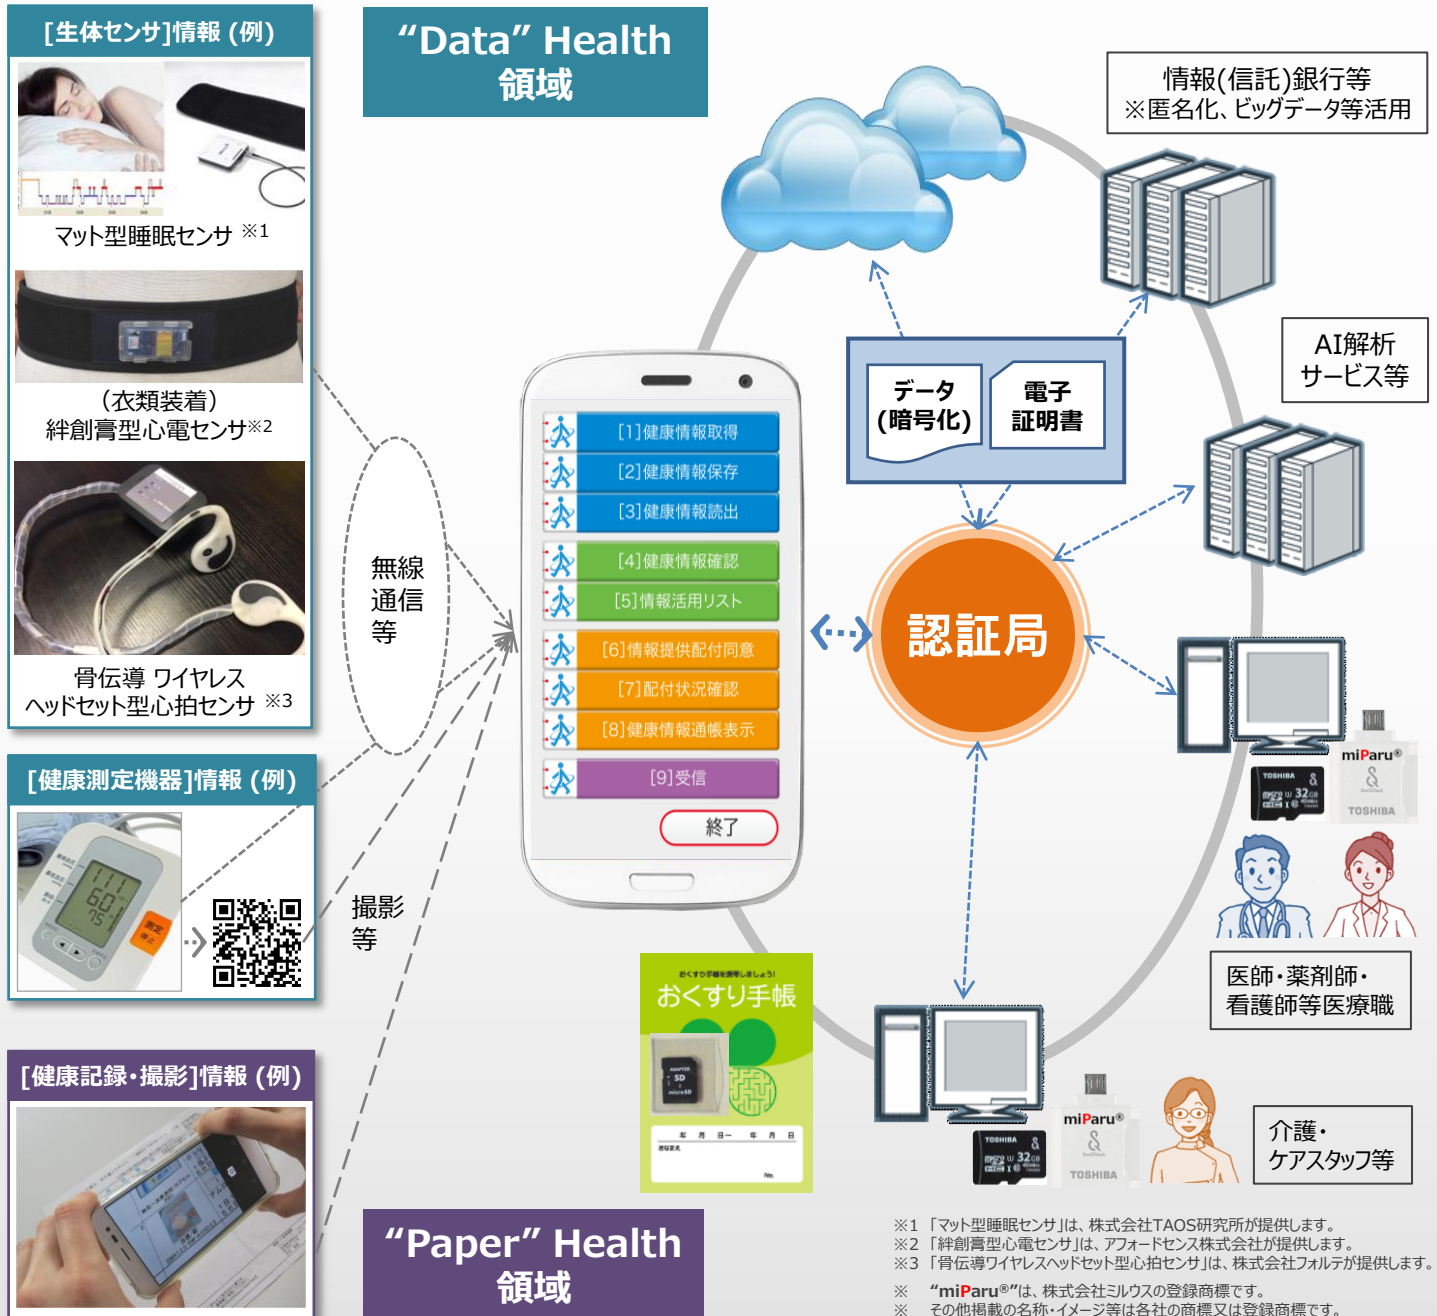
[生体センサ]情報（例）

マット型睡眠センサ ※1

（衣類装着）
絆創膏型心電センサ※2

骨伝導 ワイヤレス
ヘッドセット型心拍センサ ※3

[健康測定機器]情報（例）

[健康記録・撮影]情報（例）

“Data” Health
領域

無線
通信
等

撮影
等

[1]健康情報取得
[2]健康情報保存
[3]健康情報読出
[4]健康情報確認
[5]情報活用リスト
[6]情報提供配付同意
[7]配付状況確認
[8]健康情報通帳表示
[9]受信
終了

おくすり手帳

“Paper” Health
領域

情報(信託)銀行等
※匿名化、ビッグデータ等活用

データ
(暗号化)

電子
証明書

AI解析
サービス等

認証局

miParu®
TOSHIBA

医師・薬剤師・
看護師等医療職

miParu®
TOSHIBA

介護・
ケアスタッフ等

※1 「マット型睡眠センサ」は、株式会社TAOS研究所が提供します。
※2 「絆創膏型心電センサ」は、アフォードセンス株式会社が提供します。
※3 「骨伝導ワイヤレスヘッドセット型心拍センサ」は、株式会社フォルテが提供します。

※ “miParu®”は、株式会社ミルウスの登録商標です。
※ その他掲載の名称・イメージ等は各社の商標又は登録商標です。